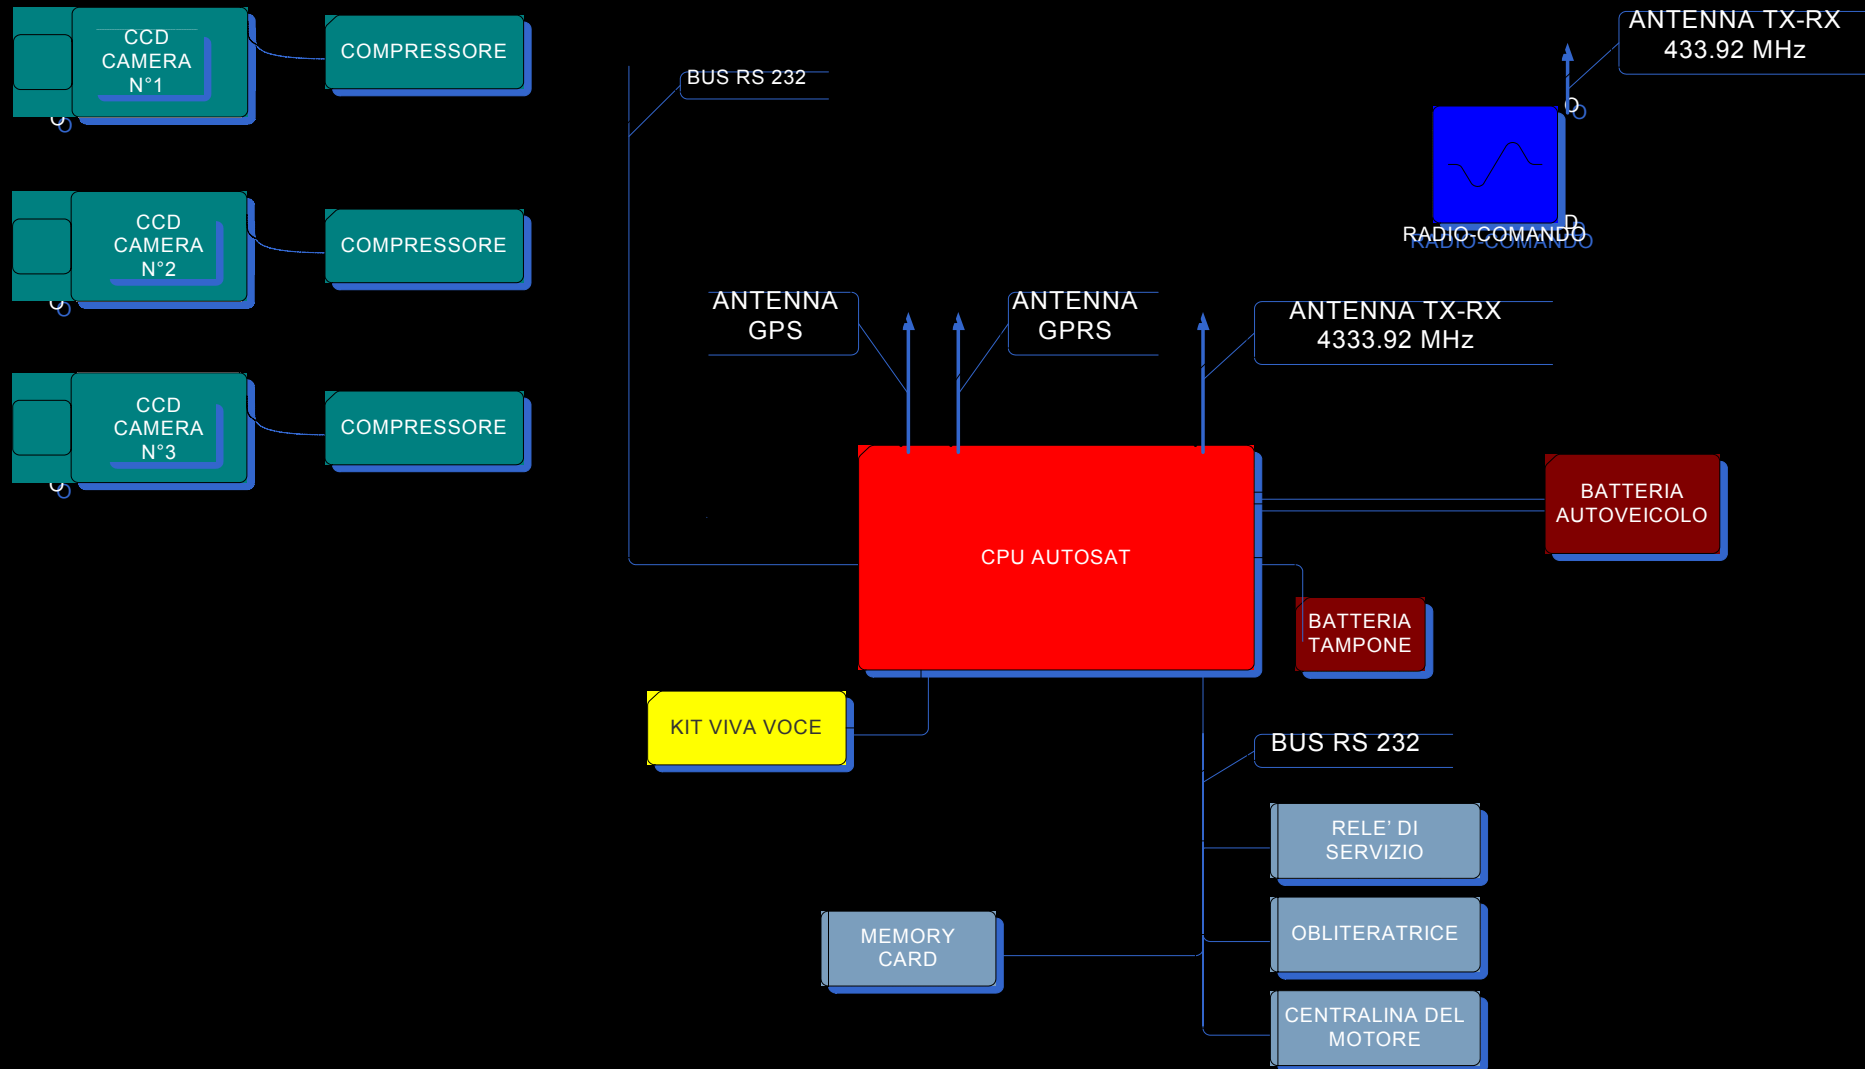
CCD CAMERA N°1

COMPRESSORE

CCD CAMERA N°2

COMPRESSORE

CCD CAMERA N°3

COMPRESSORE

BUS RS 232

ANTENNA TX-RX 433.92 MHz

RADIO-COMANDO

ANTENNA GPS

ANTENNA GPRS

ANTENNA TX-RX 4333.92 MHz

CPU AUTOSAT

BATTERIA AUTOVEICOLO

BATTERIA TAMPONE

KIT VIVA VOCE

BUS RS 232

RELE' DI SERVIZIO

OBLITERATRICE

MEMORY CARD

CENTRALINA DEL MOTORE